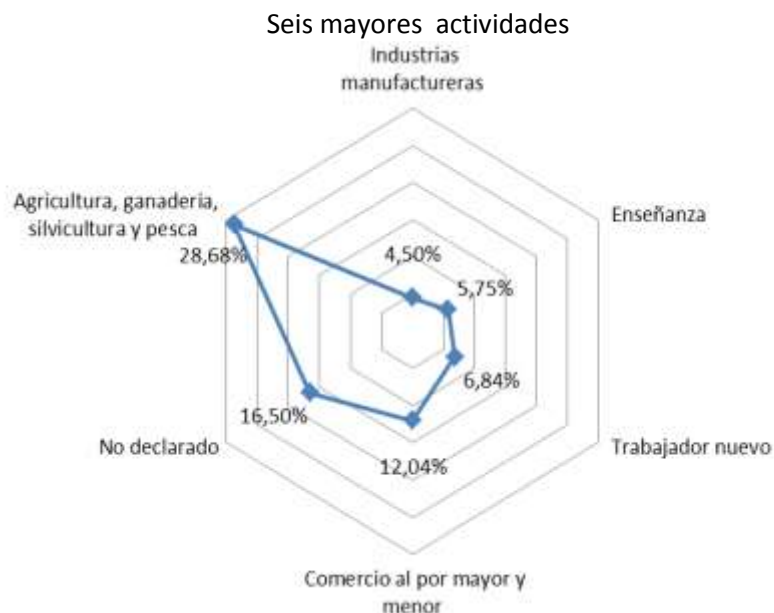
Seis mayores actividades

Industrias manufactureras

Enseñanza

Trabajador nuevo

Comercio al por mayor y menor

No declarado

Agricultura, ganaderia, silvicultura y pesca

4,50%

5,75%

6,84%

12,04%

16,50%

28,68%